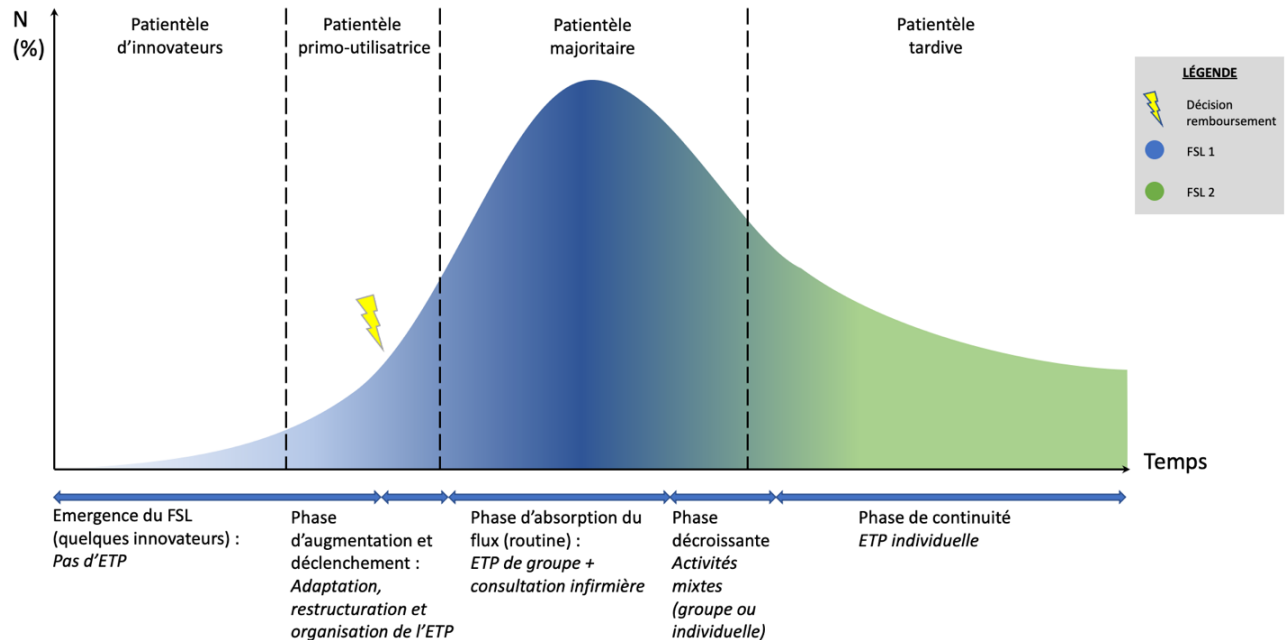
N
(%)

Patientèle d'innovateurs

Patientèle primo-utilisatrice

Patientèle majoritaire

Patientèle tardive

LÉGENDE
Décision remboursement
FSL 1
FSL 2

Temps

Emergence du FSL (quelques innovateurs) :
*Pas d'ETP*

Phase d'augmentation et déclenchement :
*Adaptation, restructuration et organisation de l'ETP*

Phase d'absorption du flux (routine) :
*ETP de groupe + consultation infirmière*

Phase décroissante
*Activités mixtes (groupe ou individuelle)*

Phase de continuité
*ETP individuelle*